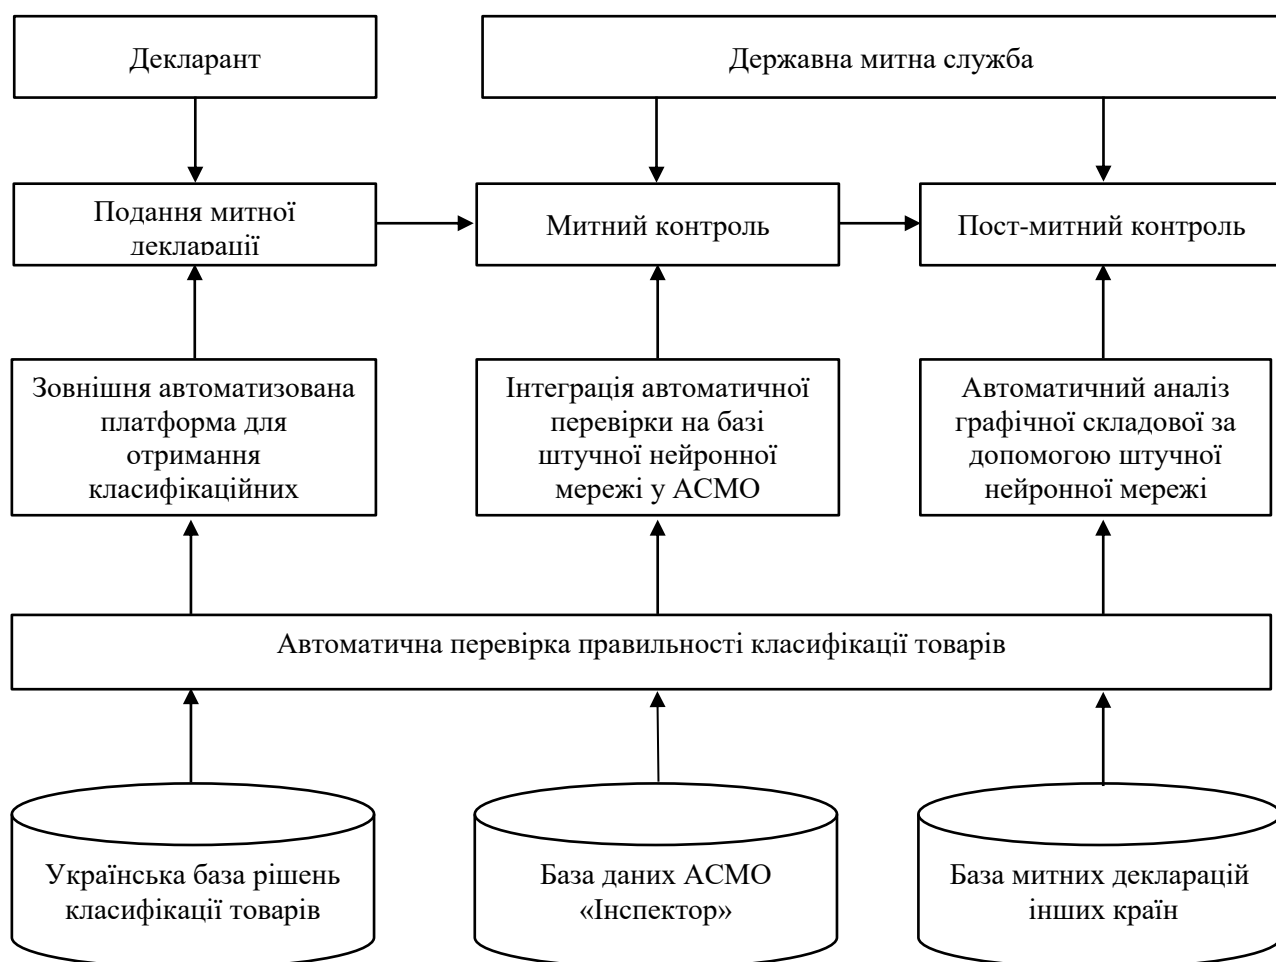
Декларант

Державна митна служба

Подання митної декларації

Митний контроль

Пост-митний контроль

Зовнішня автоматизована платформа для отримання класифікаційних

Інтеграція автоматичної перевірки на базі штучної нейронної мережі у АСМО

Автоматичний аналіз графічної складової за допомогою штучної нейронної мережі

Автоматична перевірка правильності класифікації товарів

Українська база рішень класифікації товарів

База даних АСМО «Інспектор»

База митних декларацій інших країн